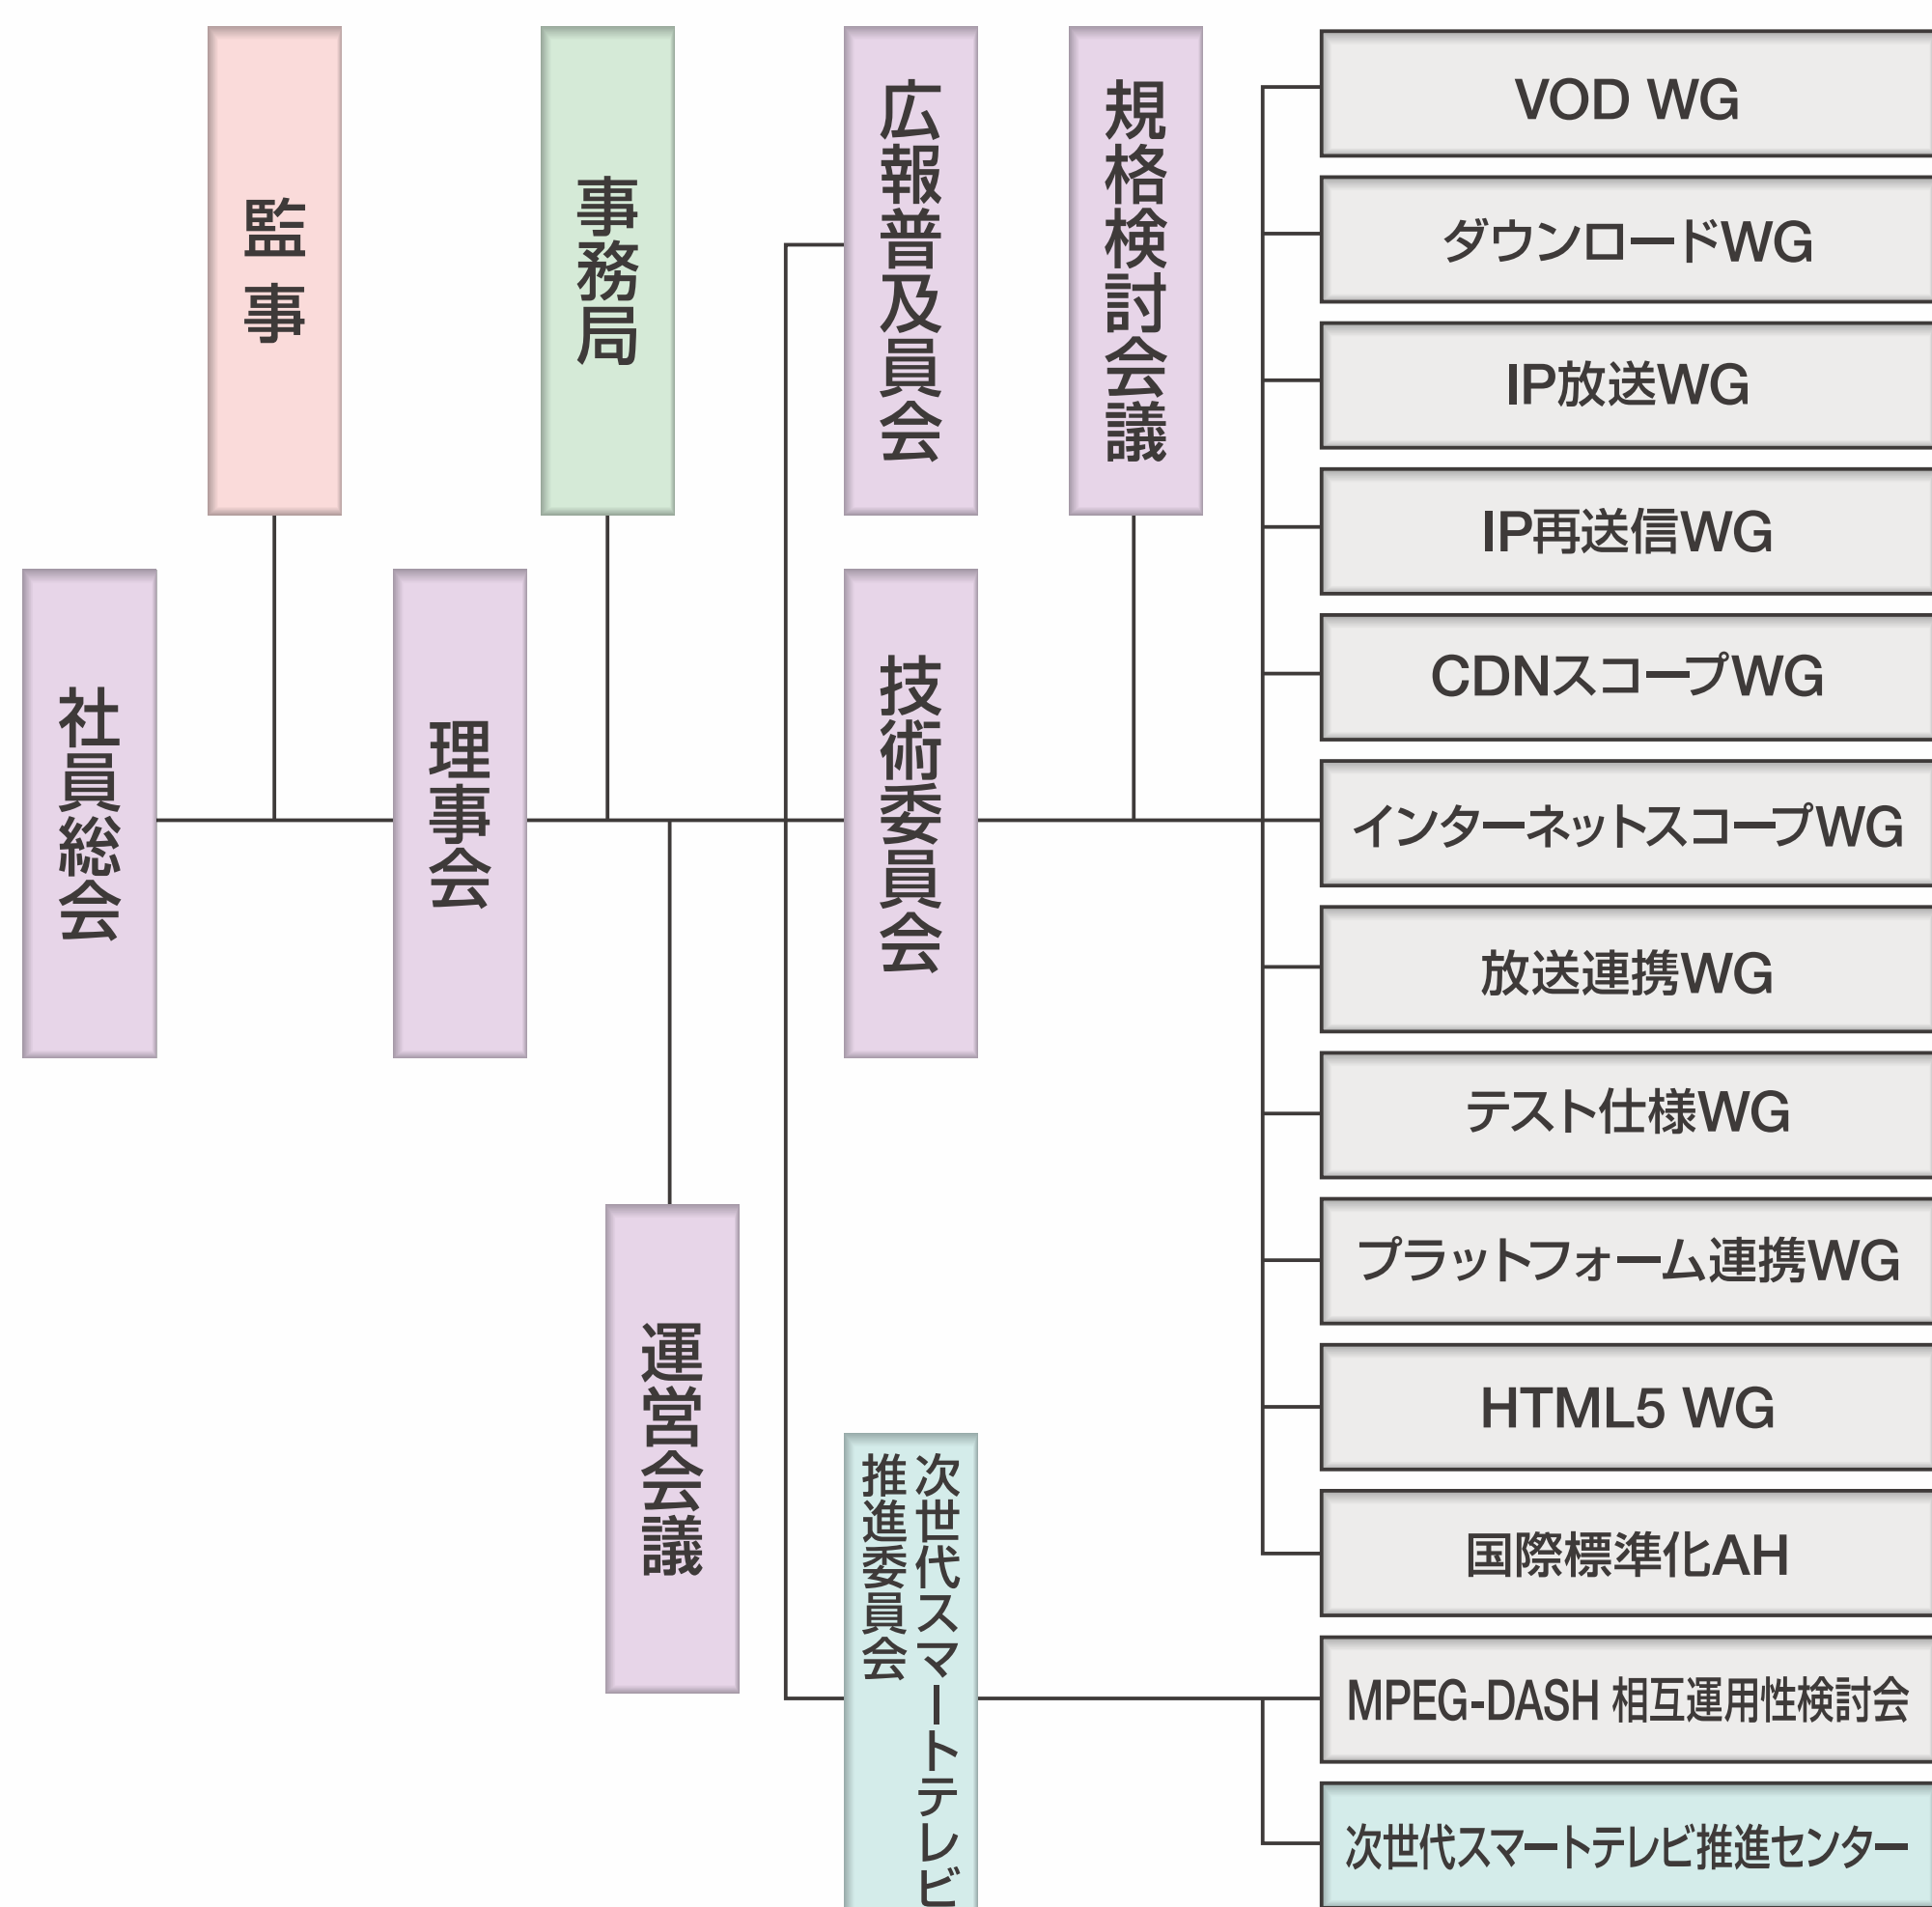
監事

事務局

広報普及員会

規格検討会議

社員総会

理事会

技術委員会

運営会議

次世代スマートテレビ推進委員会

VOD WG

ダウンロードWG

IP放送WG

IP再送信WG

CDNスコープWG

インターネットスコープWG

放送連携WG

テスト仕様WG

プラットフォーム連携WG

HTML5 WG

国際標準化AH

MPEG-DASH 相互運用性検討会

次世代スマートテレビ推進センター